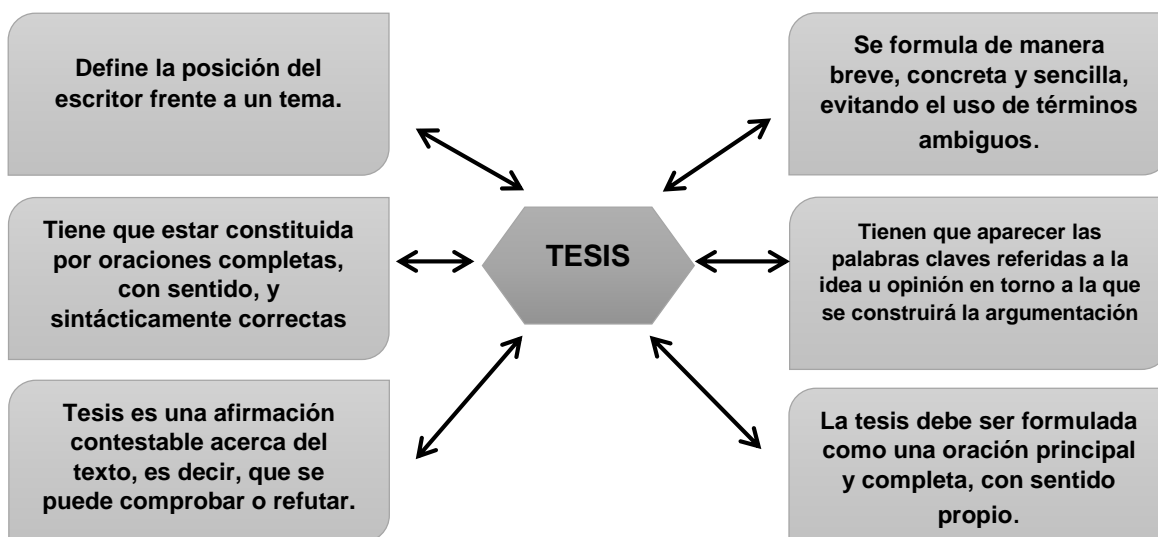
Define la posición del escritor frente a un tema.

Se formula de manera breve, concreta y sencilla, evitando el uso de términos ambiguos.

TESIS

Tiene que estar constituida por oraciones completas, con sentido, y sintácticamente correctas

Tienen que aparecer las palabras claves referidas a la idea u opinión en torno a la que se construirá la argumentación

Tesis es una afirmación contestable acerca del texto, es decir, que se puede comprobar o refutar.

La tesis debe ser formulada como una oración principal y completa, con sentido propio.